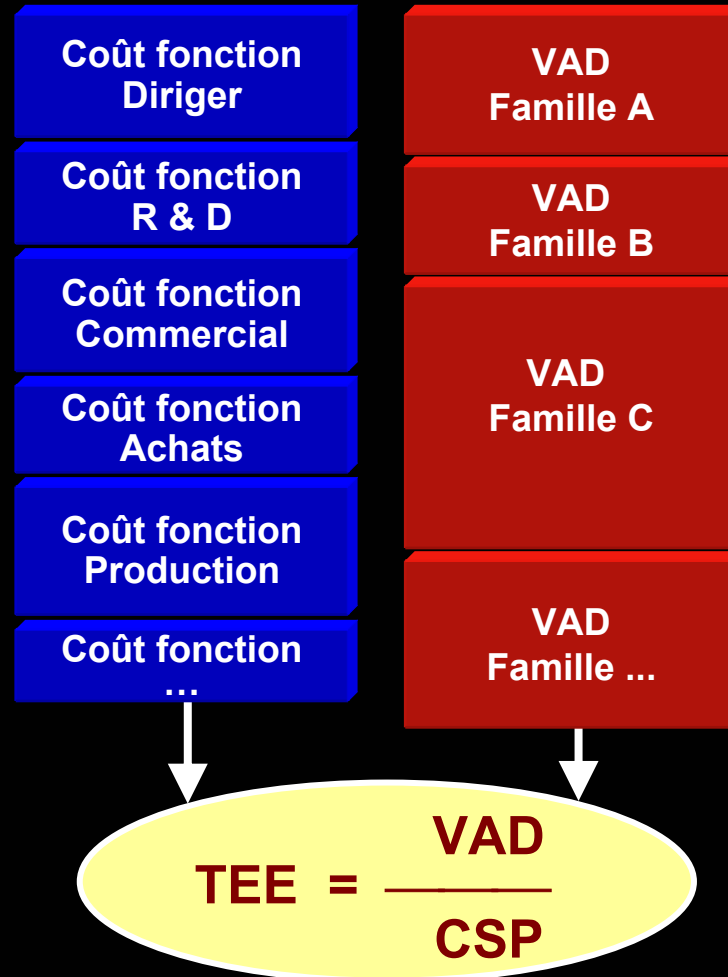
Coût fonction Diriger

Coût fonction R & D

Coût fonction Commercial

Coût fonction Achats

Coût fonction Production

Coût fonction …

VAD Famille A

VAD Famille B

VAD Famille C

VAD Famille ...

TEE = $\frac{VAD}{CSP}$